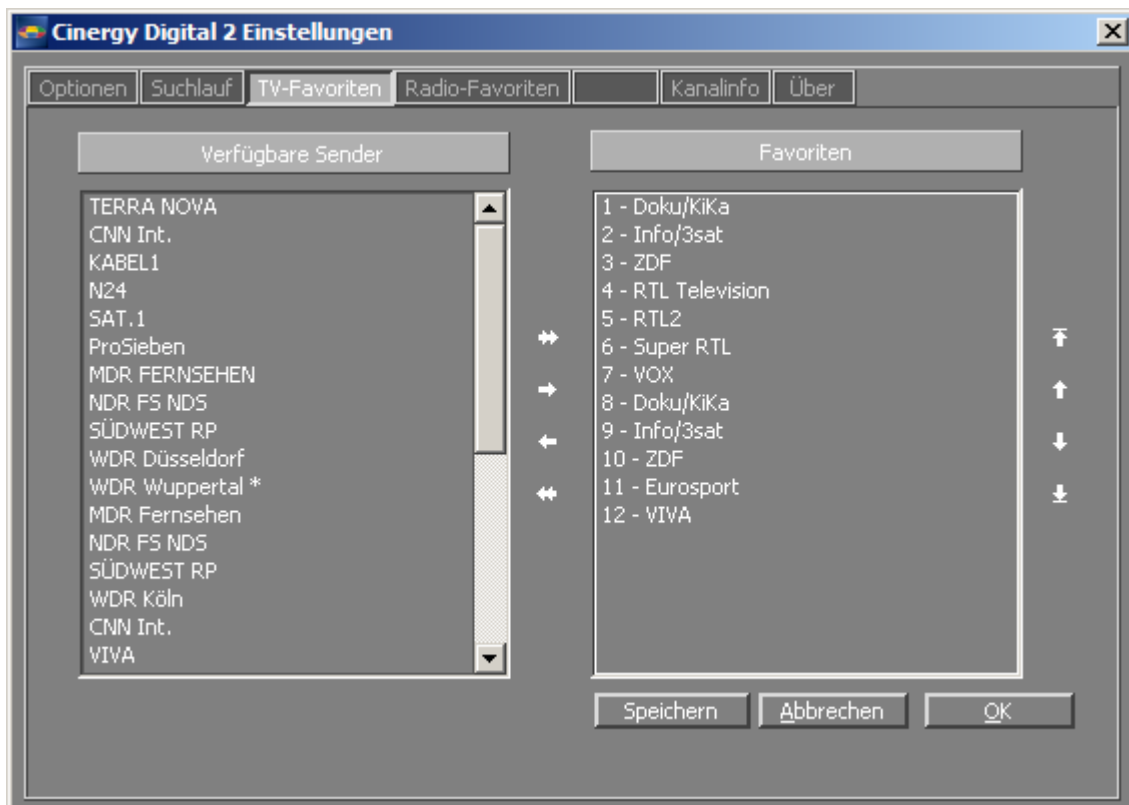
Cinergy Digital 2 Einstellungen

Optionen | Suchlauf | TV-Favoriten | Radio-Favoriten | | Kanalinfo | Über

Verfügbare Sender

TERRA NOVA
CNN Int.
KABEL1
N24
SAT.1
ProSieben
MDR FERNSEHEN
NDR FS NDS
SÜDWEST RP
WDR Düsseldorf
WDR Wuppertal *
MDR Fernsehen
NDR FS NDS
SÜDWEST RP
WDR Köln
CNN Int.
VIVA

Favoriten

1 - Doku/KiKa
2 - Info/3sat
3 - ZDF
4 - RTL Television
5 - RTL2
6 - Super RTL
7 - VOX
8 - Doku/KiKa
9 - Info/3sat
10 - ZDF
11 - Eurosport
12 - VIVA

Speichern | Abbrechen | OK